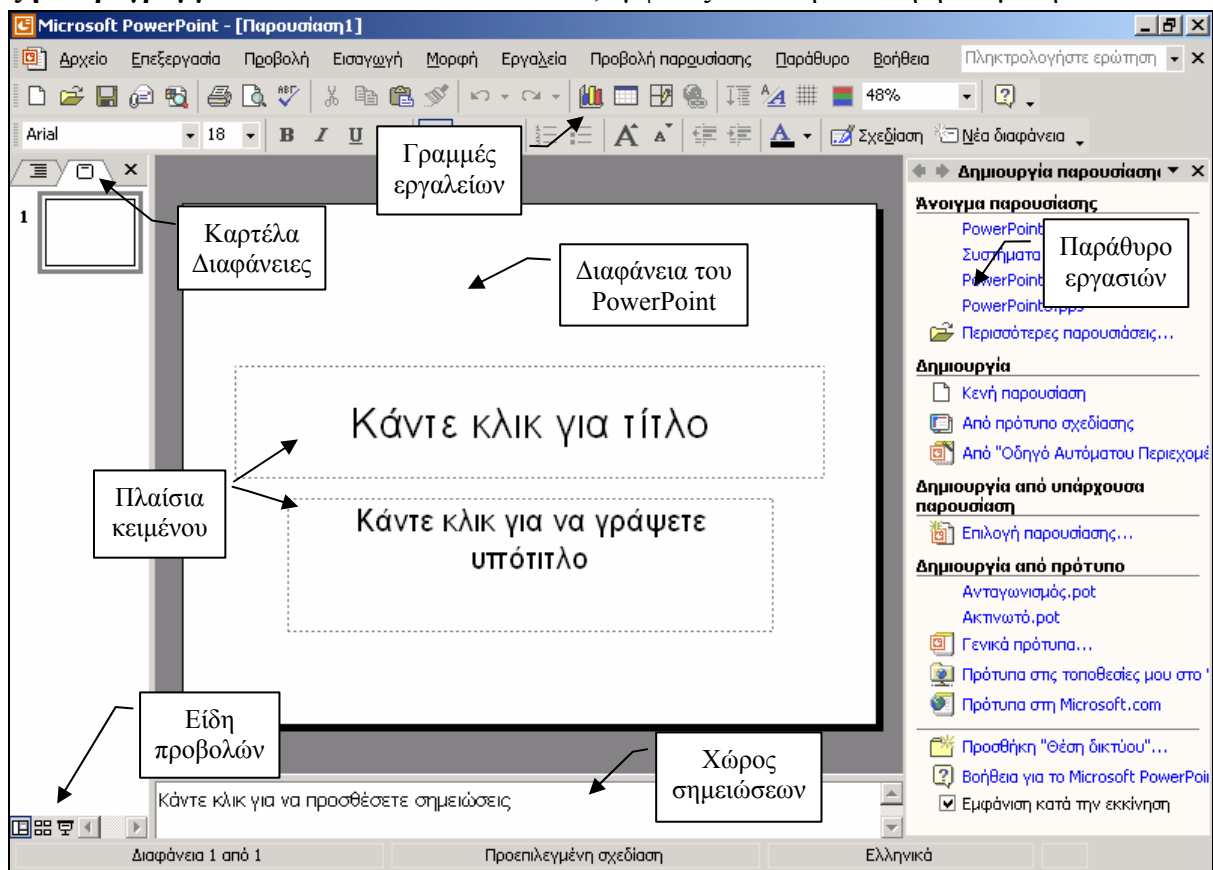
Microsoft PowerPoint - [Παρουσίαση1]

Αρχείο Επεξεργασία Προβολή Εισαγωγή Μορφή Εργαλεία Προβολή παρουσίασης Παράθυρο Βοήθεια Πληκτρολογήστε ερώτηση

48%

Arial 18 B I U

Σχεδίαση Νέα διαφάνεια

Γραμμές εργαλείων

Δημιουργία παρουσίαση

Άνοιγμα παρουσίασης

PowerPoint

Συστήματα

PowerPoint

PowerPoint.pps

Παράθυρο εργασιών

Περισσότερες παρουσιάσεις...

Δημιουργία

Κενή παρουσίαση

Από πρότυπο σχεδίασης

Από "Οδηγό Αυτόματου Περιεχομέ

Δημιουργία από υπάρχουσα παρουσίαση

Επιλογή παρουσίασης...

Δημιουργία από πρότυπο

Ανταγωνισμός.pot

Ακτινωτό.pot

Γενικά πρότυπα...

Πρότυπα στις τοποθεσίες μου στο

Πρότυπα στη Microsoft.com

Προσθήκη "Θέση δικτύου"...

Βοήθεια για το Microsoft PowerPoi

Εμφάνιση κατά την εκκίνηση

1

Καρτέλα Διαφάνειες

Διαφάνεια του PowerPoint

Κάντε κλικ για τίτλο

Πλαίσια κειμένου

Κάντε κλικ για να γράψετε υπότιτλο

Είδη προβολών

Χώρος σημειώσεων

Κάντε κλικ για να προσθέσετε σημειώσεις

Διαφάνεια 1 από 1 Προεπιλεγμένη σχεδίαση Ελληνικά